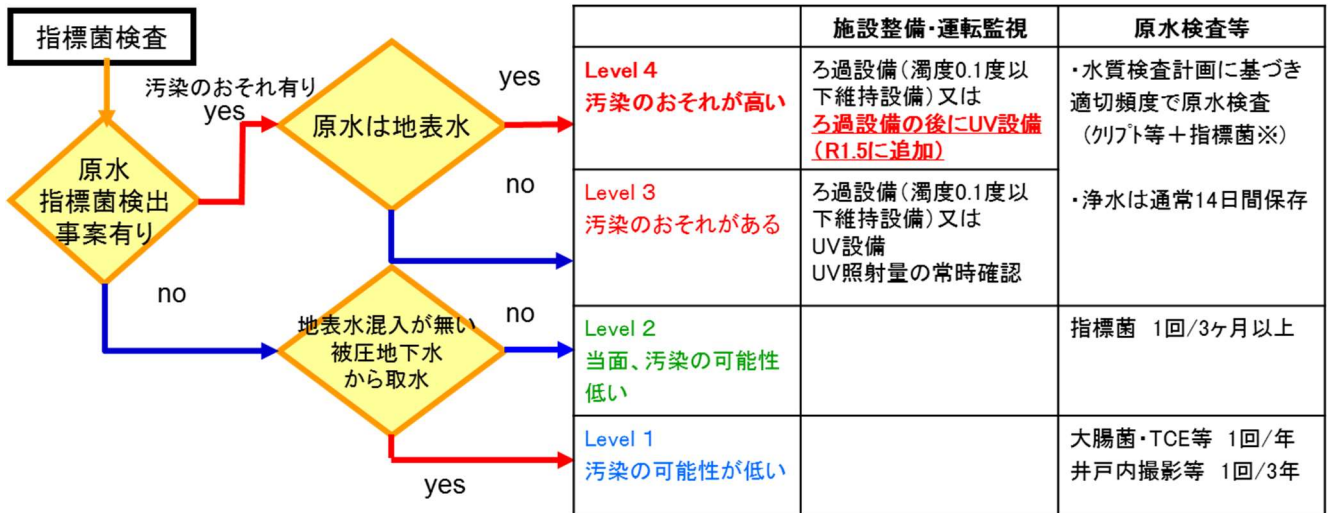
指標菌検査

汚染のおそれ有り
yes

原水
指標菌検出
事案有り

原水は地表水

yes

no

no

地表水混入が無い
被圧地下水
から取水

no

yes

| | 施設整備・運転監視 | 原水検査等 |
|---|---|---|
| Level 4<br>汚染のおそれが高い | ろ過設備(濁度0.1度以下維持設備)又は<br>ろ過設備の後にUV設備(R1.5に追加) | ・水質検査計画に基づき適切頻度で原水検査(クリプト等＋指標菌※)<br><br>・浄水は通常14日間保存 |
| Level 3<br>汚染のおそれがある | ろ過設備(濁度0.1度以下維持設備)又は<br>UV設備<br>UV照射量の常時確認 | |
| Level 2<br>当面、汚染の可能性低い | | 指標菌 1回/3ヶ月以上 |
| Level 1<br>汚染の可能性が低い | | 大腸菌・TCE等 1回/年<br>井戸内撮影等 1回/3年 |